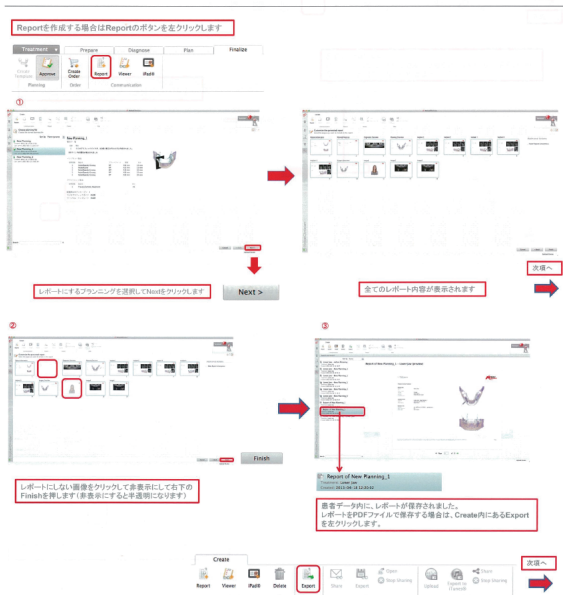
Reportを作成する場合はReportのボタンを左クリックします

Treatment | Prepare | Diagnose | Plan | Finalize

Virtual Setup | Approve | Create Order | Report | Viewer | iPadⅡ

Planning | Order | Communication

①

レポートにするプランニングを選択してNextをクリックします

Next >

全てのレポート内容が表示されます

次項へ

②

Finish

レポートにしない画像をクリックして非表示にして右下のFinishを押します（非表示にすると半透明になります）

③

Report of New Planning_1

患者データ内に、レポートが保存されました。
レポートをPDFファイルで保存する場合は、Create内にあるExportを左クリックします。

Create

Report | Viewer | iPadⅡ | Delete | Export | Share | Import | Open | Stop Sharing | Upload | Export to iTunes | Share | Stop Sharing

次項へ